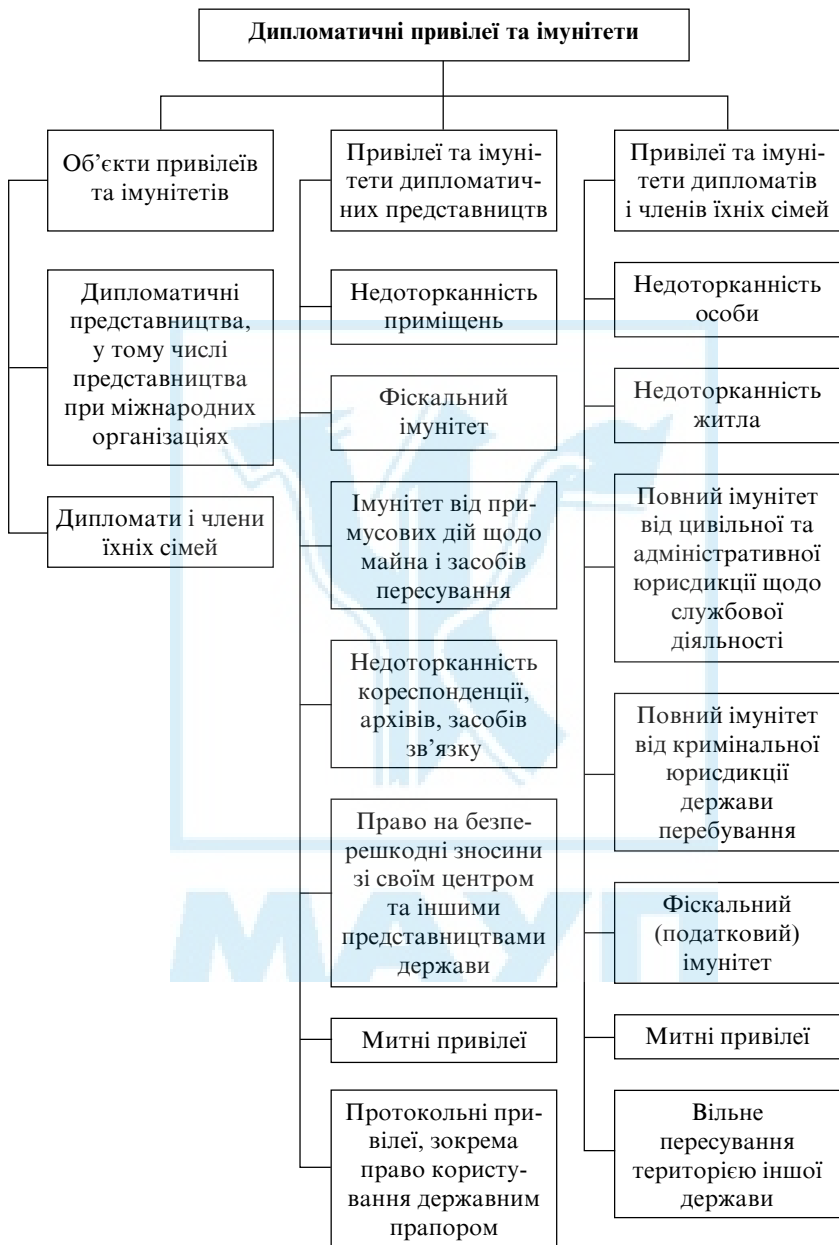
Дипломатичні привілеї та імунітети

Об'єкти привілеїв та імунітетів

Дипломатичні представництва, у тому числі представництва при міжнародних організаціях

Дипломати і члени їхніх сімей

Привілеї та імунітети дипломатичних представництв

Недоторканність приміщень

Фіскальний імунітет

Імунітет від примусових дій щодо майна і засобів пересування

Недоторканність кореспонденції, архівів, засобів зв'язку

Право на безперешкодні зносини зі своїм центром та іншими представництвами держави

Митні привілеї

Протокольні привілеї, зокрема право користування державним прапором

Привілеї та імунітети дипломатів і членів їхніх сімей

Недоторканність особи

Недоторканність житла

Повний імунітет від цивільної та адміністративної юрисдикції щодо службової діяльності

Повний імунітет від кримінальної юрисдикції держави перебування

Фіскальний (податковий) імунітет

Митні привілеї

Вільне пересування територією іншої держави

МАУП